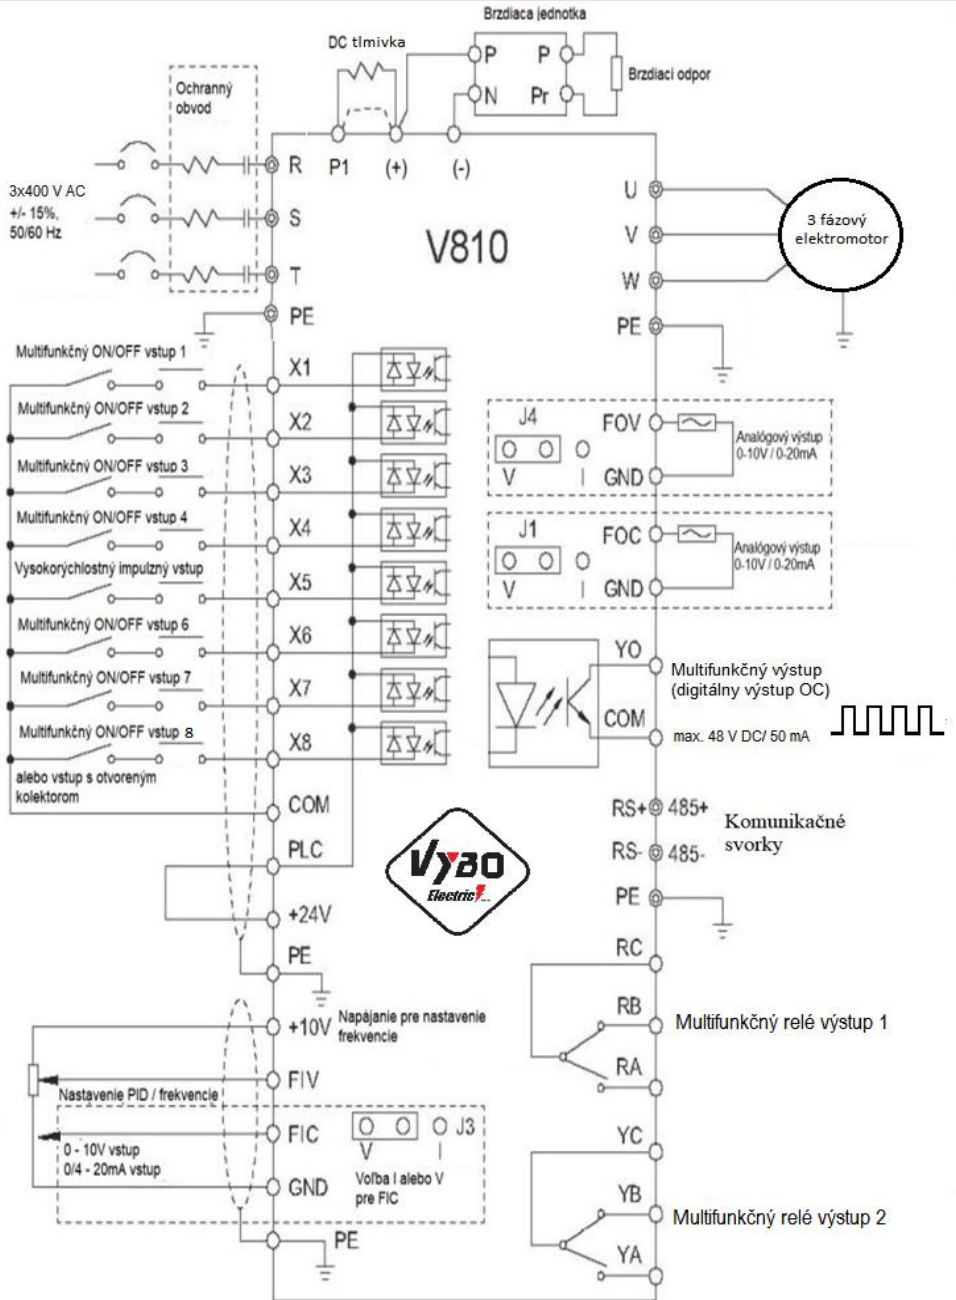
Brzdiaca jednotka
DC tlmivka
P
P
N
Pr
Brzdiaci odpor
Ochranný obvod
3x400 V AC +/- 15%, 50/60 Hz
R
S
T
PE
P1
(+)
(-)
V810
U
V
W
PE
3 fázový elektromotor
Multifunkčný ON/OFF vstup 1
X1
Multifunkčný ON/OFF vstup 2
X2
Multifunkčný ON/OFF vstup 3
X3
Multifunkčný ON/OFF vstup 4
X4
Vysokorýchlostný impulzný vstup
X5
Multifunkčný ON/OFF vstup 6
X6
Multifunkčný ON/OFF vstup 7
X7
Multifunkčný ON/OFF vstup 8
X8
alebo vstup s otvoreným kolektorom
COM
PLC
+24V
PE
J4
V
I
FOV
GND
Analógový výstup 0-10V / 0-20mA
J1
V
I
FOC
GND
Analógový výstup 0-10V / 0-20mA
YO
COM
Multifunkčný výstup (digitálny výstup OC)
max. 48 V DC/ 50 mA
RS+ 485+
RS- 485-
Komunikačné svorky
PE
Vybo Electric
RC
RB
RA
Multifunkčný relé výstup 1
YC
YB
YA
Multifunkčný relé výstup 2
+10V
Napájanie pre nastavenie frekvencie
FIV
Nastavenie PID / frekvencie
FIC
0 - 10V vstup
0/4 - 20mA vstup
J3
V
I
Voľba I alebo V pre FIC
GND
PE